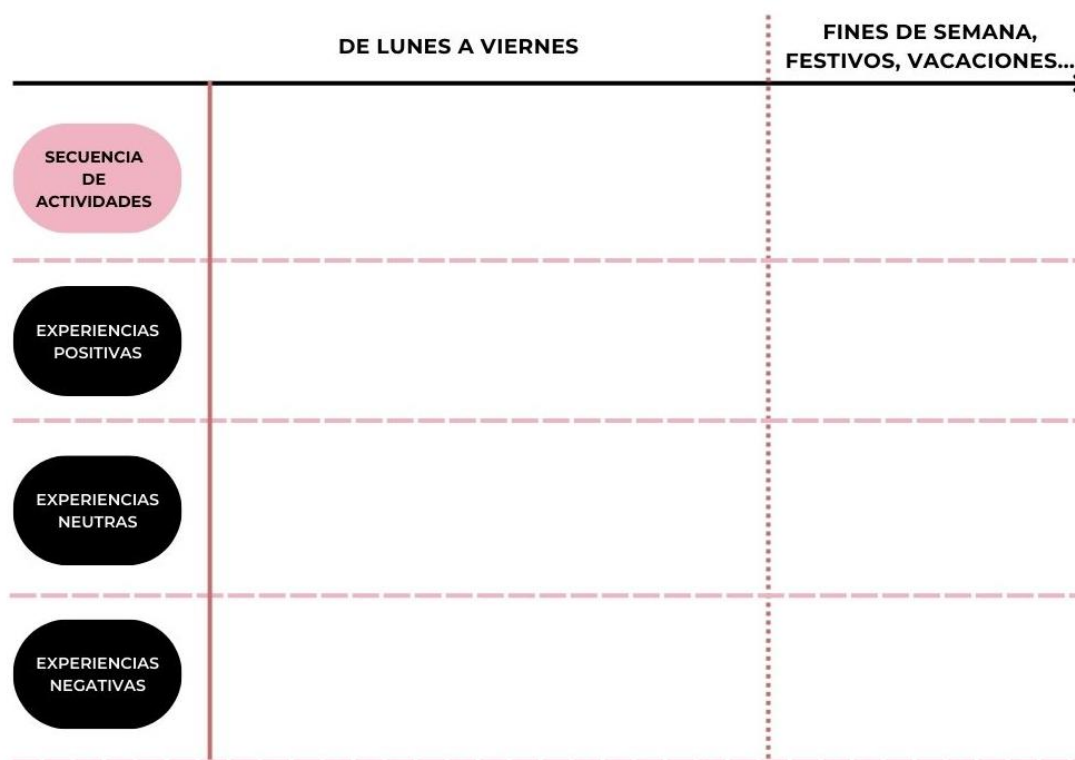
|  | DE LUNES A VIERNES | FINES DE SEMANA, FESTIVOS, VACACIONES... |
|---|---|---|
| SECUENCIA DE ACTIVIDADES |  |  |
| EXPERIENCIAS POSITIVAS |  |  |
| EXPERIENCIAS NEUTRAS |  |  |
| EXPERIENCIAS NEGATIVAS |  |  |